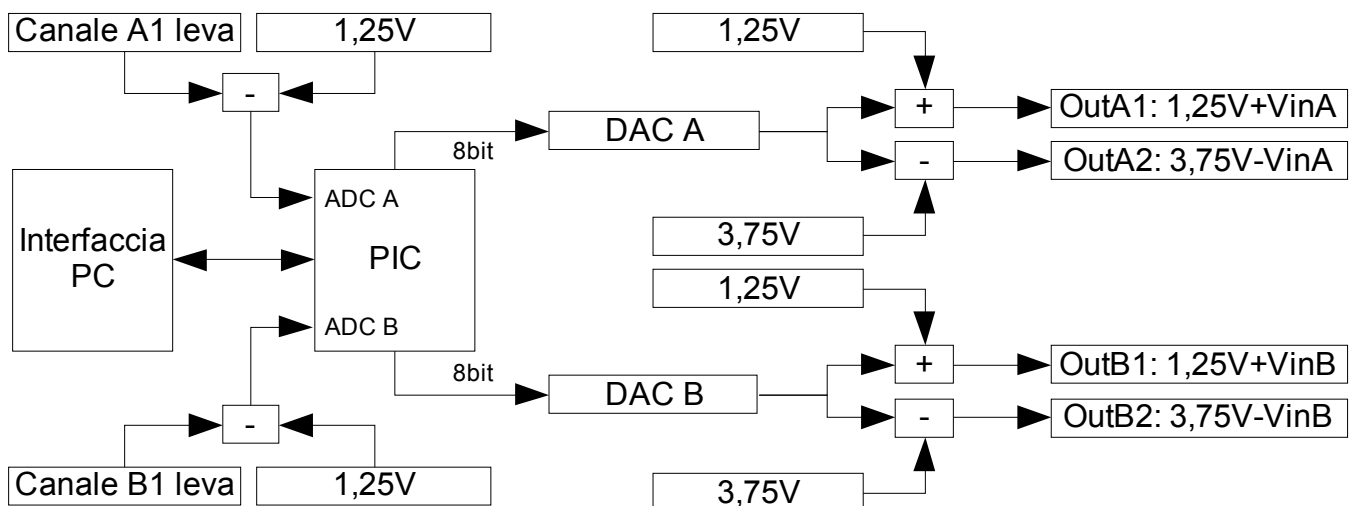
Canale A1 leva
1,25V
-
ADC A
8bit
DAC A
1,25V
+
OutA1: 1,25V+VinA
-
OutA2: 3,75V-VinA
3,75V
Interfaccia PC
PIC
ADC B
8bit
DAC B
1,25V
+
OutB1: 1,25V+VinB
-
OutB2: 3,75V-VinB
-
Canale B1 leva
1,25V
3,75V